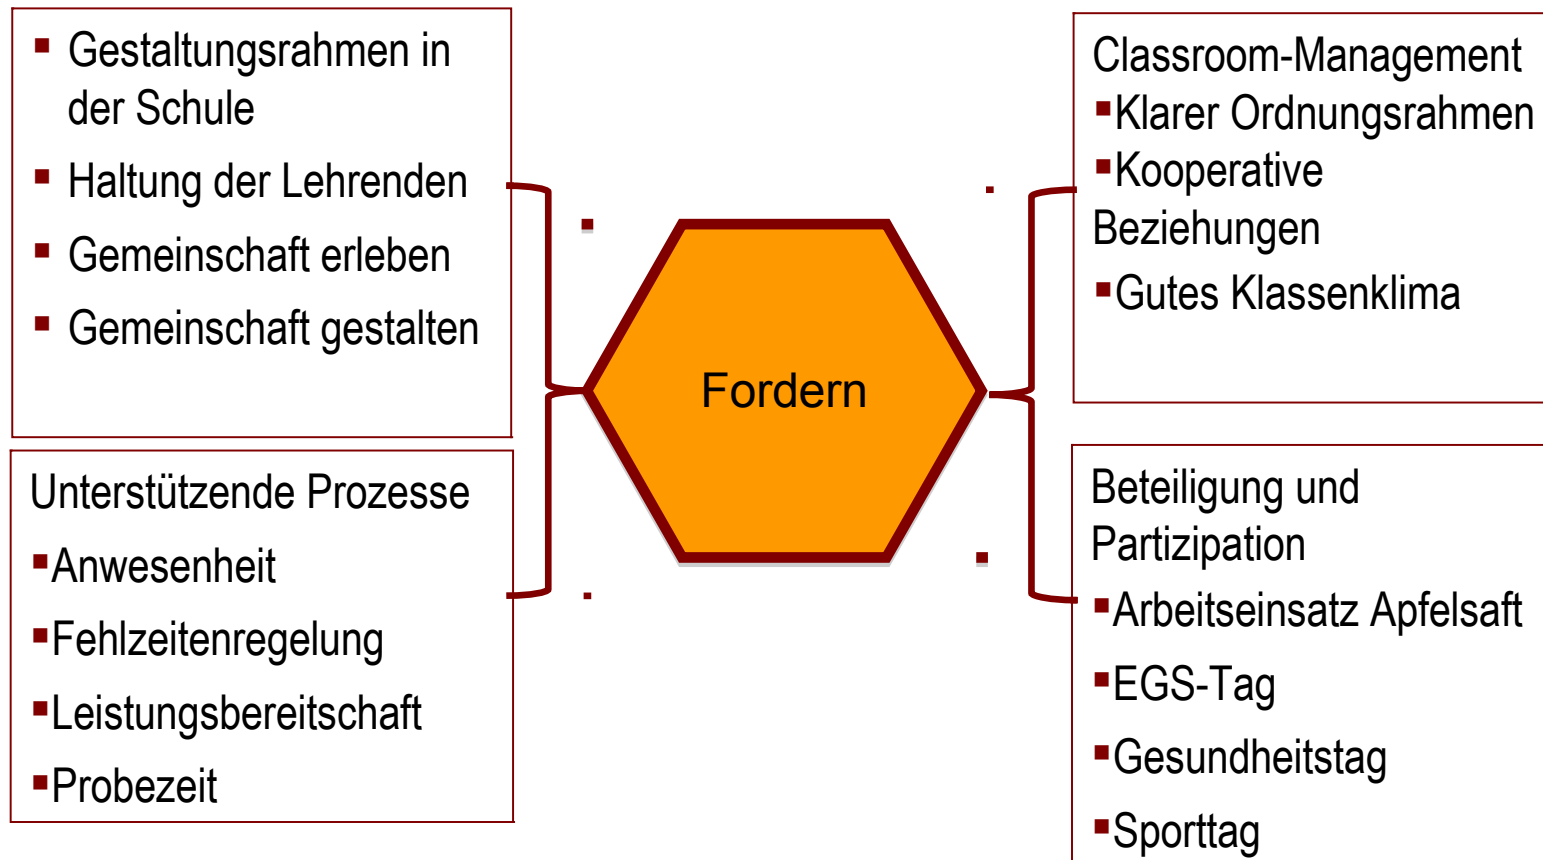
- Gestaltungsrahmen in der Schule
- Haltung der Lehrenden
- Gemeinschaft erleben
- Gemeinschaft gestalten

Unterstützende Prozesse
- Anwesenheit
- Fehlzeitenregelung
- Leistungsbereitschaft
- Probezeit

Fordern

Classroom-Management
- Klarer Ordnungsrahmen
- Kooperative Beziehungen
- Gutes Klassenklima

Beteiligung und Partizipation
- Arbeitseinsatz Apfelsaft
- EGS-Tag
- Gesundheitstag
- Sporttag